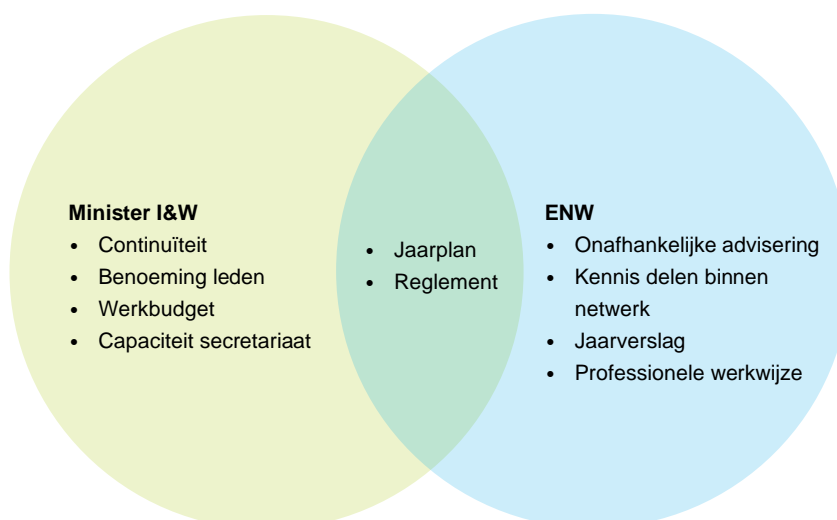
**Minister I&W**
- Continuïteit
- Benoeming leden
- Werkbudget
- Capaciteit secretariaat

- Jaarplan
- Reglement

**ENW**
- Onafhankelijke advisering
- Kennis delen binnen netwerk
- Jaarverslag
- Professionele werkwijze